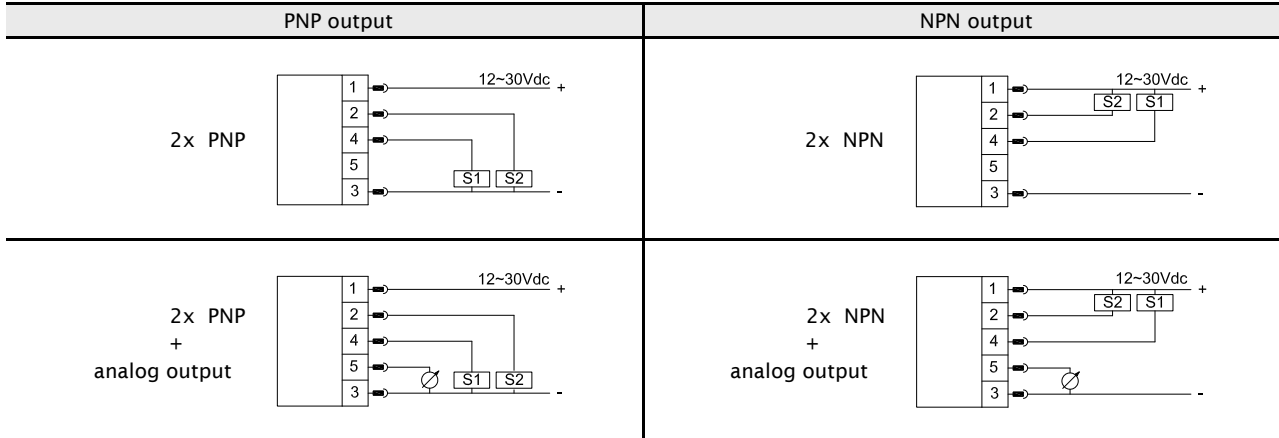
| PNP output | NPN output |
|---|---|
| 2x PNP<br>1 2 4 5 3<br>12~30Vdc +<br>S1 S2<br>- | 2x NPN<br>1 2 4 5 3<br>12~30Vdc +<br>S2 S1<br>- |
| 2x PNP + analog output<br>1 2 4 5 3<br>12~30Vdc +<br>S1 S2<br>- | 2x NPN + analog output<br>1 2 4 5 3<br>12~30Vdc +<br>S2 S1<br>- |